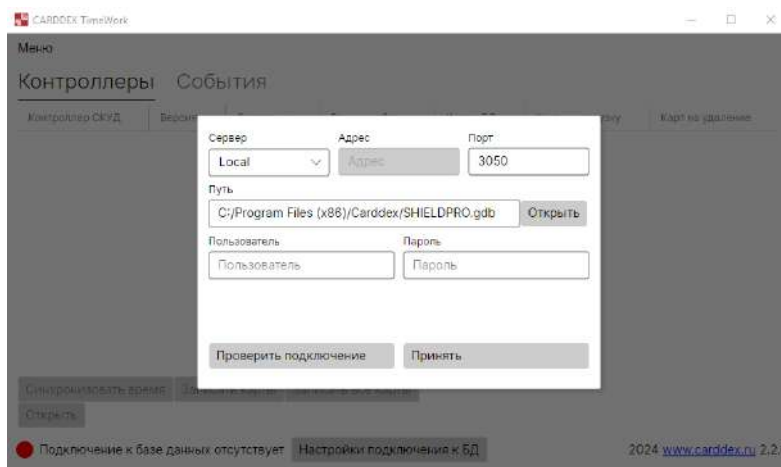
CARDDEX TimeWork

Меню

Контроллеры События

Контроллер СКУД | Верси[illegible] | | | | | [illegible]зку | Карт на удаление

Сервер
Local

Адрес
Адрес

Порт
3050

Путь
C:/Program Files (x86)/Carddex/SHIELDPRO.gdb

Открыть

Пользователь
Пользователь

Пароль
Пароль

Проверить подключение

Принять

Синхронизировать время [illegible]

Открыть

Подключение к базе данных отсутствует

Настройки подключения к БД

2024 www.carddex.ru 2.2